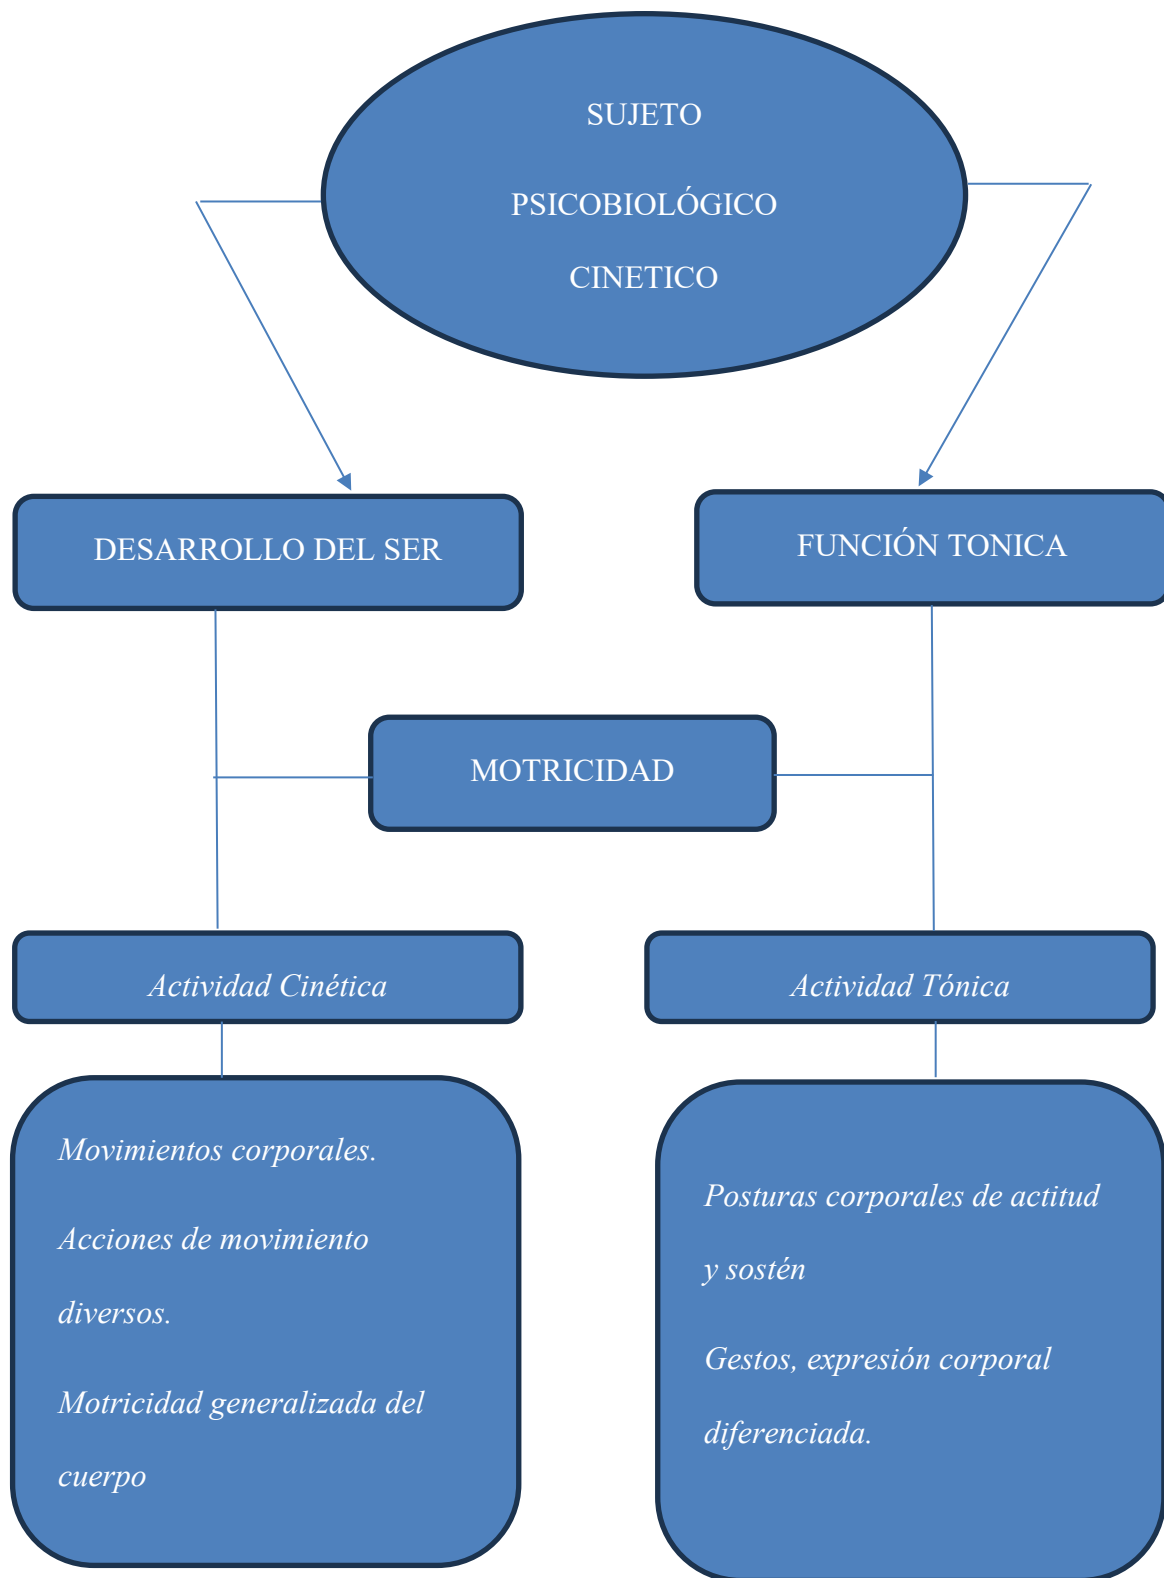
SUJETO PSICOBIOLÓGICO CINETICO

DESARROLLO DEL SER

FUNCIÓN TONICA

MOTRICIDAD

Actividad Cinética

Actividad Tónica

Movimientos corporales.

Acciones de movimiento diversos.

Motricidad generalizada del cuerpo

Posturas corporales de actitud y sostén

Gestos, expresión corporal diferenciada.